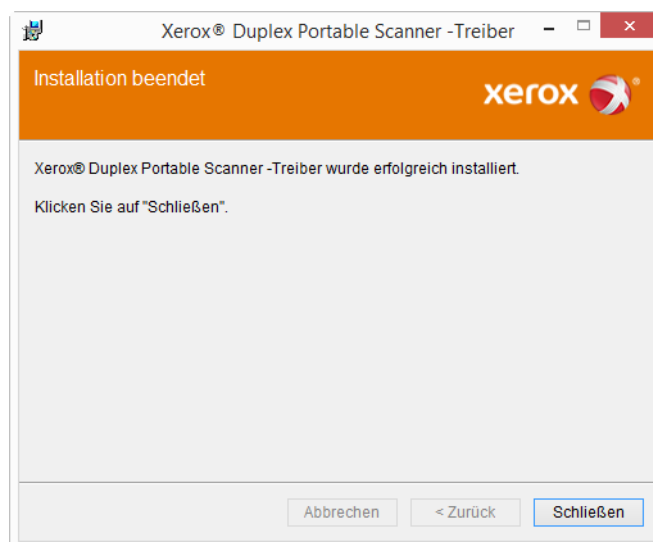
Xerox® Duplex Portable Scanner -Treiber

Installation beendet

xerox

Xerox® Duplex Portable Scanner -Treiber wurde erfolgreich installiert.

Klicken Sie auf "Schließen".

Abbrechen

< Zurück

Schließen